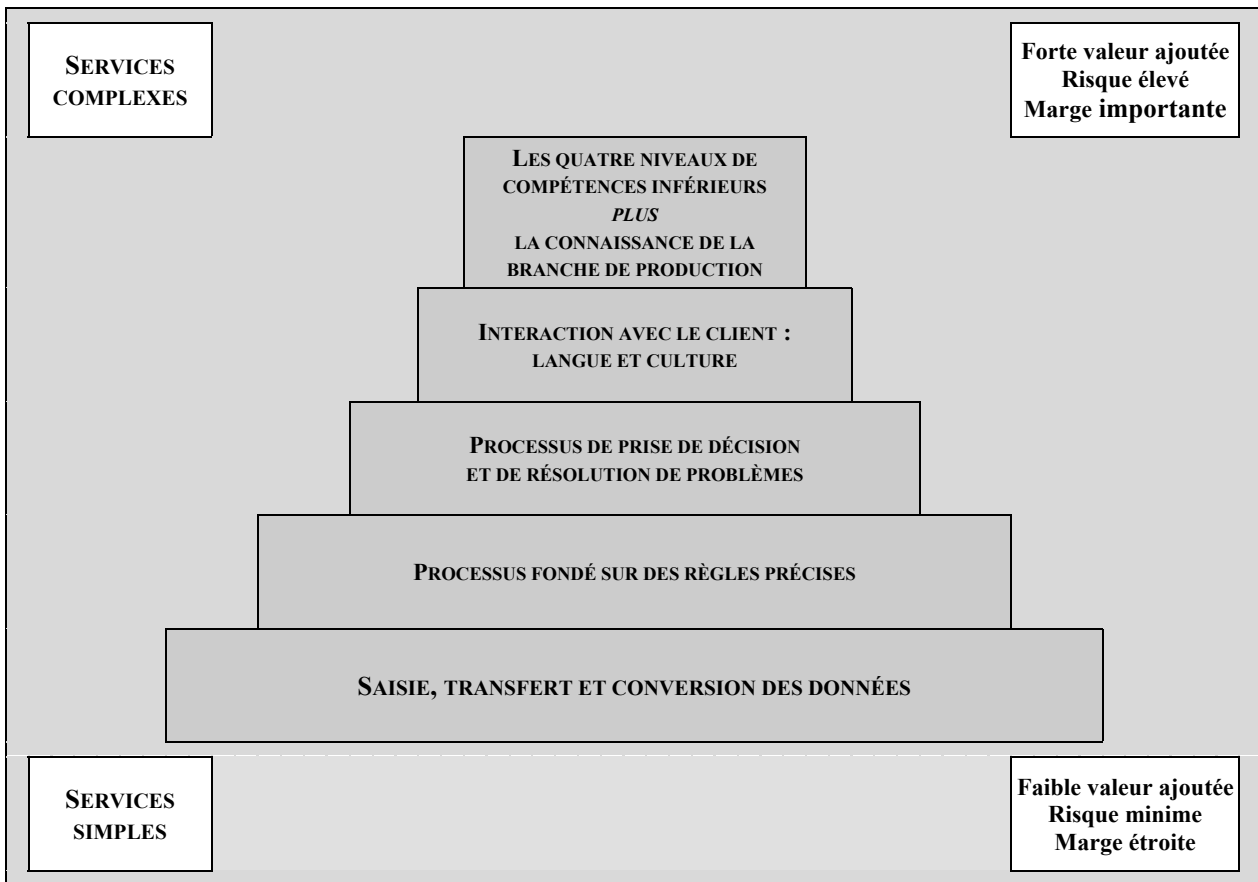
SERVICES COMPLEXES

Forte valeur ajoutée
Risque élevé
Marge importante

LES QUATRE NIVEAUX DE COMPÉTENCES INFÉRIEURS
*PLUS*
LA CONNAISSANCE DE LA BRANCHE DE PRODUCTION

INTERACTION AVEC LE CLIENT : LANGUE ET CULTURE

PROCESSUS DE PRISE DE DÉCISION ET DE RÉSOLUTION DE PROBLÈMES

PROCESSUS FONDÉ SUR DES RÈGLES PRÉCISES

SAISIE, TRANSFERT ET CONVERSION DES DONNÉES

SERVICES SIMPLES

Faible valeur ajoutée
Risque minime
Marge étroite